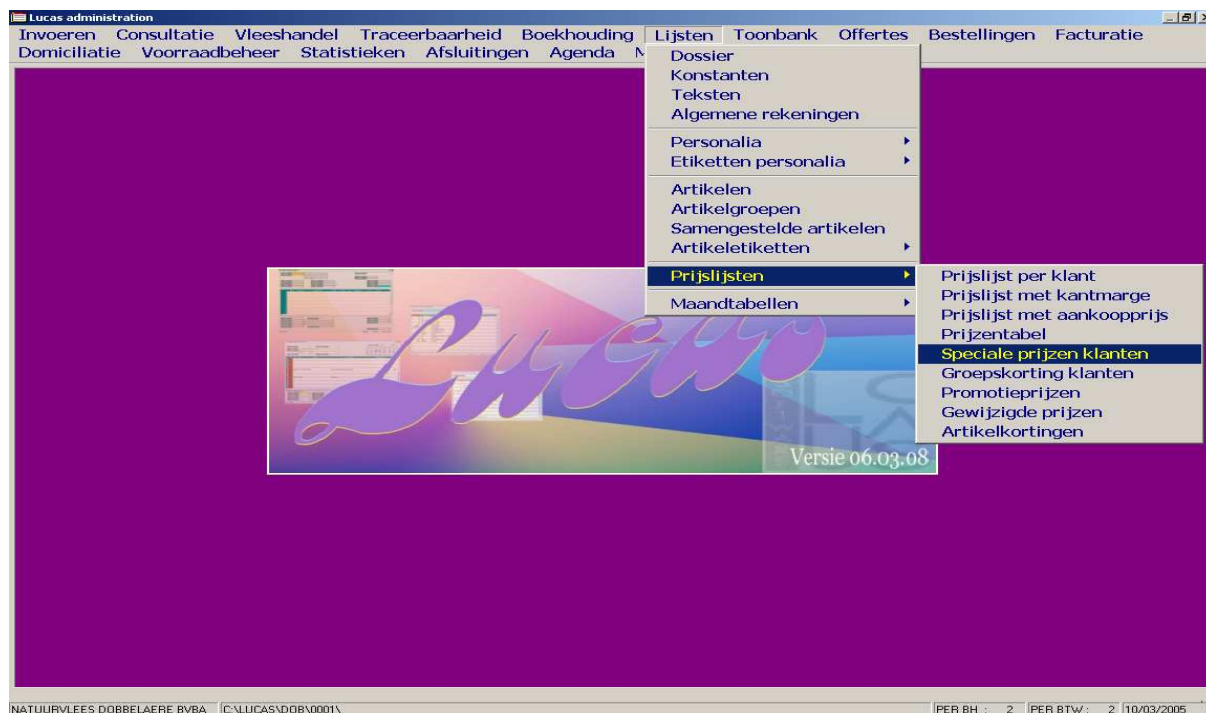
Lucas administration

Invoeren Consultatie Vleeshandel Traceerbaarheid Boekhouding Lijsten Toonbank Offertes Bestellingen Facturatie
Domiciliatie Voorraadbeheer Statistieken Afsluitingen Agenda M

Dossier
Konstanten
Teksten
Algemene rekeningen
Personalia
Etiketten personalia
Artikelen
Artikelgroepen
Samengestelde artikelen
Artikeletiketten
Prijslijsten
Maandtabellen

Prijslijst per klant
Prijslijst met kantmarge
Prijslijst met aankoopprijs
Prijzentabel
Speciale prijzen klanten
Groepskorting klanten
Promotieprijzen
Gewijzigde prijzen
Artikelkortingen

Lucas
Versie 06.03.08

NATUURVLEES DOBBELAERE BVBA C:\LUCAS\DOB\0001\ PER BH : 2 PER BTW : 2 10/03/2005